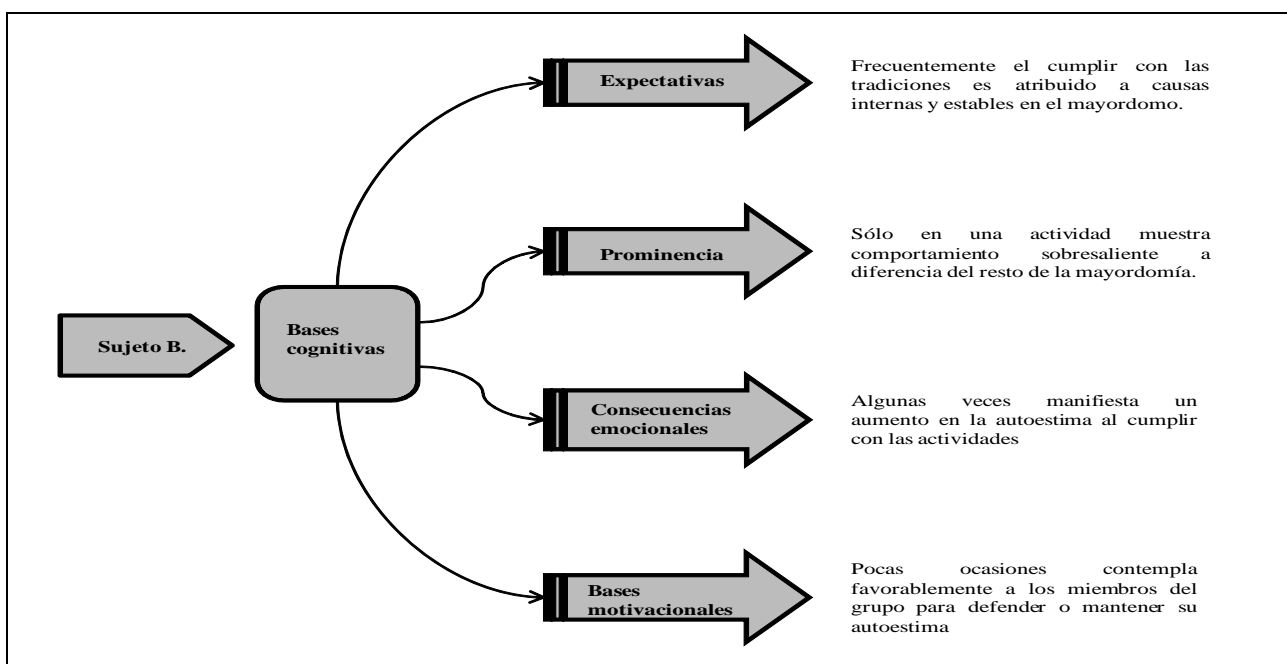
Sujeto B.

Bases cognitivas

Expectativas

Frecuentemente el cumplir con las tradiciones es atribuido a causas internas y estables en el mayordomo.

Prominencia

Sólo en una actividad muestra comportamiento sobresaliente a diferencia del resto de la mayordomía.

Consecuencias emocionales

Algunas veces manifiesta un aumento en la autoestima al cumplir con las actividades

Bases motivacionales

Pocas ocasiones contempla favorablemente a los miembros del grupo para defender o mantener su autoestima